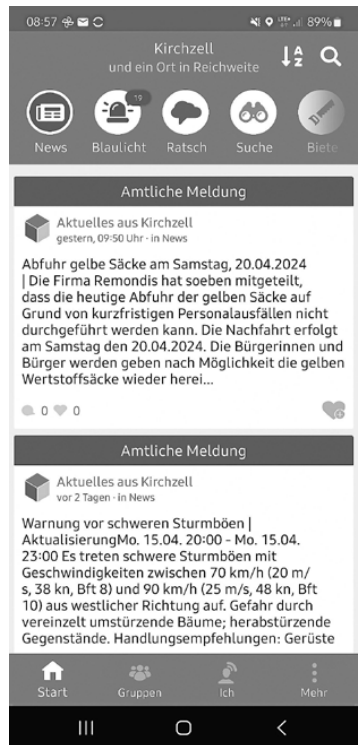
08:57 89%

Kirchzell
und ein Ort in Reichweite

News
10
Blaulicht
Ratsch
Suche
Biete

Amtliche Meldung

Aktuelles aus Kirchzell
gestern, 09:50 Uhr · in News

Abfuhr gelbe Säcke am Samstag, 20.04.2024 | Die Firma Remondis hat soeben mitgeteilt, dass die heutige Abfuhr der gelben Säcke auf Grund von kurzfristigen Personalausfällen nicht durchgeführt werden kann. Die Nachfahrt erfolgt am Samstag den 20.04.2024. Die Bürgerinnen und Bürger werden geben nach Möglichkeit die gelben Wertstoffsäcke wieder herei...

0 0

Amtliche Meldung

Aktuelles aus Kirchzell
vor 2 Tagen · in News

Warnung vor schweren Sturmböen | AktualisierungMo. 15.04. 20:00 - Mo. 15.04. 23:00 Es treten schwere Sturmböen mit Geschwindigkeiten zwischen 70 km/h (20 m/s, 38 kn, Bft 8) und 90 km/h (25 m/s, 48 kn, Bft 10) aus westlicher Richtung auf. Gefahr durch vereinzelt umstürzende Bäume; herabstürzende Gegenstände. Handlungsempfehlungen: Gerüste

Start
Gruppen
Ich
Mehr